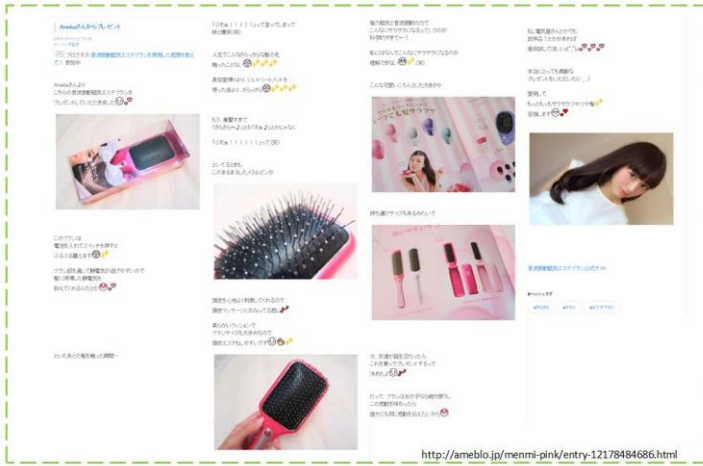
Amebaさんからプレゼント

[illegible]

Amebaさんより
こちらの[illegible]
プレゼントしていただきました

このブラシは
電池を入れてスイッチを押すと
ふるふる震えます

ブラシ部分も通して静電気が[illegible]
髪に静電気を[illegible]

とりあえずの毎日毎日の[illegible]

「ぷるぷる！！！！！」って思ってしまって
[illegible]

人生でこんなぷるぷるの髪の毛
触ったことない

美容室帰りより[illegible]
使った後から、さらさら

もう、夢見すぎて
「ぷるぷる〜２」とか「ぷるぷる２」とかしかない

「ぷるぷる！！！！！」って

とにかくぷるぷる
このままぷるぷるがいいな

頭皮を心地よく刺激してくれるので
頭皮マッサージにもなってる感じ

柔らかいクッションで
ブラシサイズも大きめなので
頭皮もとかしやすいです

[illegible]
こんなにサラサラになるなんて
科学的すぎて〜！

私の髪はこんなにサラサラになるのか
感動でした

こんな可愛いCMもあったんだ

持ち運びサイズもあるみたいで

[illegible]
これを使ってプレゼントもなって
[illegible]

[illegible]
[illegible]
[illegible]

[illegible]
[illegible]
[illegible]

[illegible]
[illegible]

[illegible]
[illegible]

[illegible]

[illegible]

http://ameblo.jp/menmi-pink/entry-12178484686.html